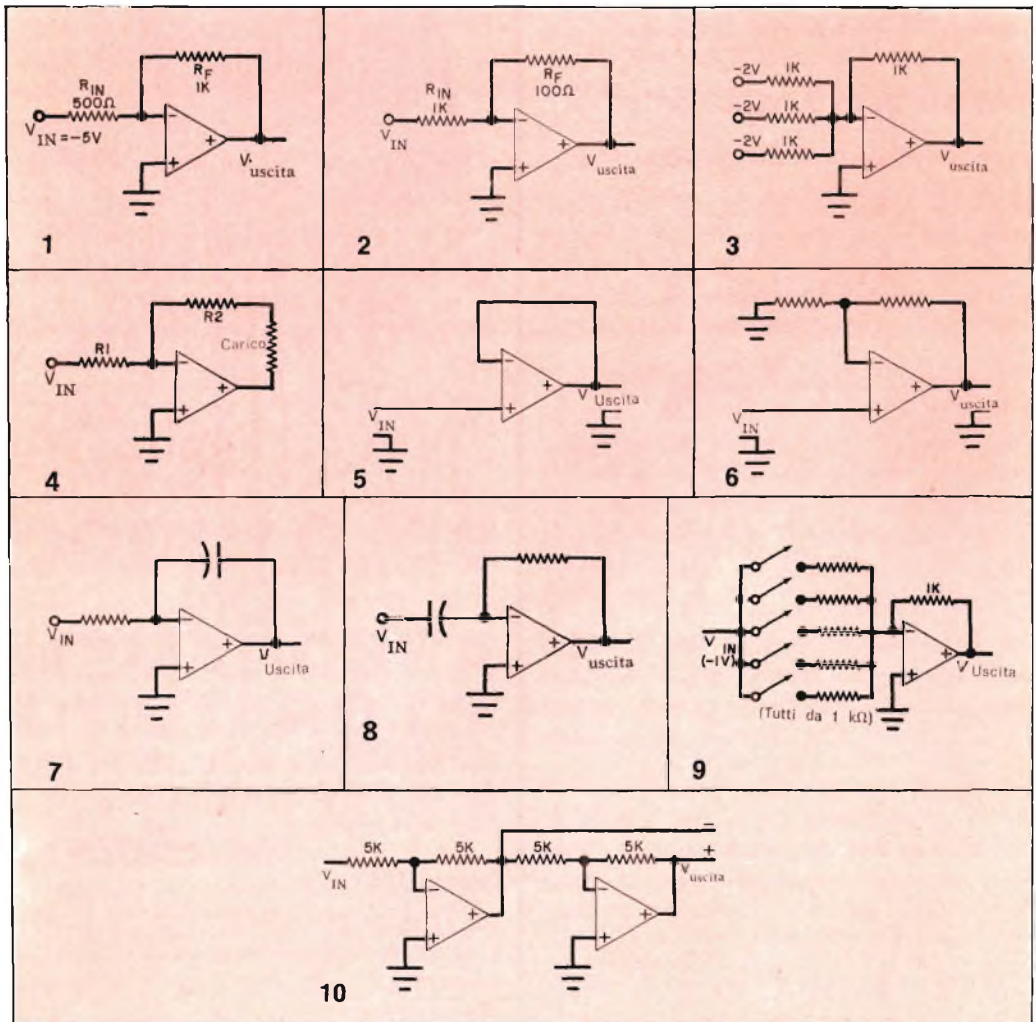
$R_{IN}$
500Ω
$R_F$
1K
−
+
+
$V_{IN} = -5V$
$V_{uscita}$
1

$R_{IN}$
1K
$R_F$
100Ω
−
+
+
$V_{IN}$
$V_{uscita}$
2

−2V 1K
−2V 1K
−2V 1K
1K
−
+
+
$V_{uscita}$
3

R1
R2
Carico
−
+
+
$V_{IN}$
4

−
+
+
$V_{IN}$
$V_{Uscita}$
5

−
+
+
$V_{IN}$
$V_{uscita}$
6

−
+
+
$V_{IN}$
$V_{Uscita}$
7

−
+
+
$V_{IN}$
$V_{uscita}$
8

1K
−
+
+
$V_{IN}$
(−1V)
$V_{Uscita}$
(Tutti da 1 kΩ)
9

5K
5K
5K
5K
−
+
−
+
+
+
−
+
$V_{IN}$
$V_{uscita}$
10